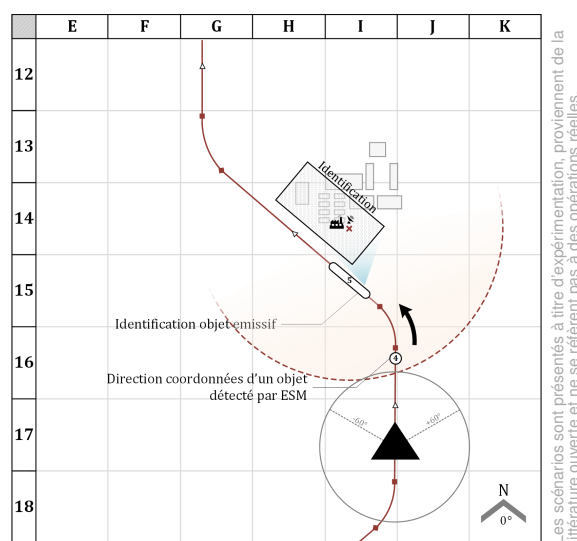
| | E | F | G | H | I | J | K |
|---|---|---|---|---|---|---|---|
| 12 | | | | | | | |
| 13 | | | | | | | |
| 14 | | | | | | | |
| 15 | | | | | | | |
| 16 | | | | | | | |
| 17 | | | | | | | |
| 18 | | | | | | | |

Identification

5

Identification objet emissif

4

Direction coordonnées d'un objet détecté par ESM

-60°

+60°

N

0°

Les scénarios sont présentés à titre d'expérimentation, proviennent de la littérature ouverte et ne se réfèrent pas à des opérations réelles